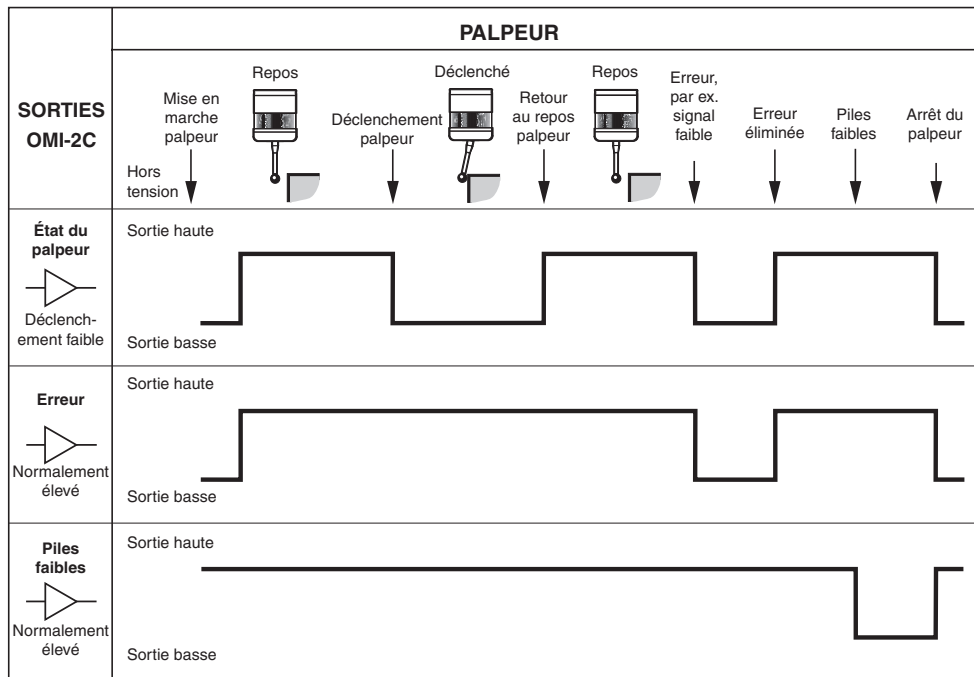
PALPEUR

SORTIES OMI-2C

Hors tension

Mise en marche palpeur

Repos

Déclenchement palpeur

Déclenché

Retour au repos palpeur

Repos

Erreur, par ex. signal faible

Erreur éliminée

Piles faibles

Arrêt du palpeur

État du palpeur

Déclenchement faible

Sortie haute

Sortie basse

Erreur

Normalement élevé

Sortie haute

Sortie basse

Piles faibles

Normalement élevé

Sortie haute

Sortie basse